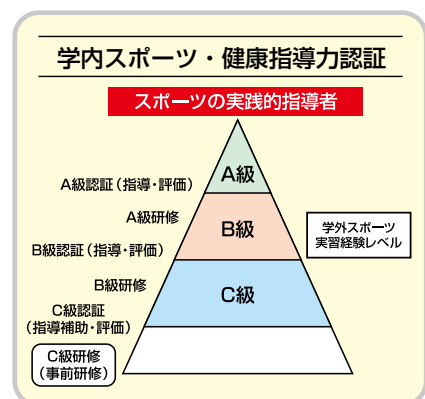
学内スポーツ・健康指導力認証

スポーツの実践的指導者

A級

A級認証（指導・評価）

A級研修

B級

学外スポーツ
実習経験レベル

B級認証（指導・評価）

B級研修

C級

C級認証
（指導補助・評価）

C級研修
（事前研修）